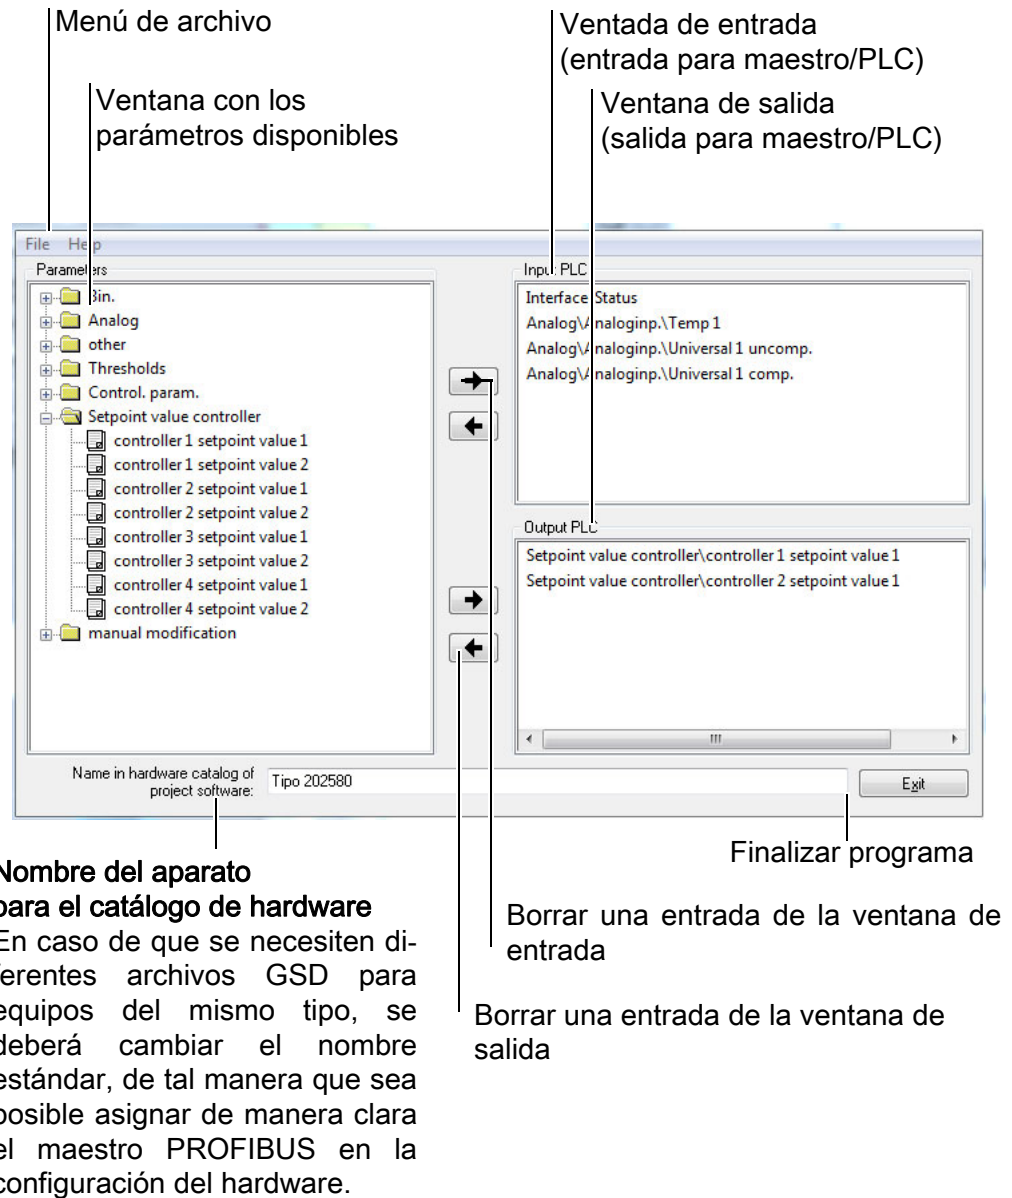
Menú de archivo

Ventana con los parámetros disponibles

Ventada de entrada (entrada para maestro/PLC)

Ventana de salida (salida para maestro/PLC)

File Help

Parameters

Bin.
Analog
other
Thresholds
Control. param.
Setpoint value controller
controller 1 setpoint value 1
controller 1 setpoint value 2
controller 2 setpoint value 1
controller 2 setpoint value 2
controller 3 setpoint value 1
controller 3 setpoint value 2
controller 4 setpoint value 1
controller 4 setpoint value 2
manual modification

Input PLC

Interface Status
Analog\Analoginp.\Temp 1
Analog\Analoginp.\Universal 1 uncomp.
Analog\Analoginp.\Universal 1 comp.

Output PLC

Setpoint value controller\controller 1 setpoint value 1
Setpoint value controller\controller 2 setpoint value 1

Name in hardware catalog of project software: Tipo 202580

Exit

Nombre del aparato para el catálogo de hardware
En caso de que se necesiten diferentes archivos GSD para equipos del mismo tipo, se deberá cambiar el nombre estándar, de tal manera que sea posible asignar de manera clara el maestro PROFIBUS en la configuración del hardware.

Finalizar programa

Borrar una entrada de la ventana de entrada

Borrar una entrada de la ventana de salida